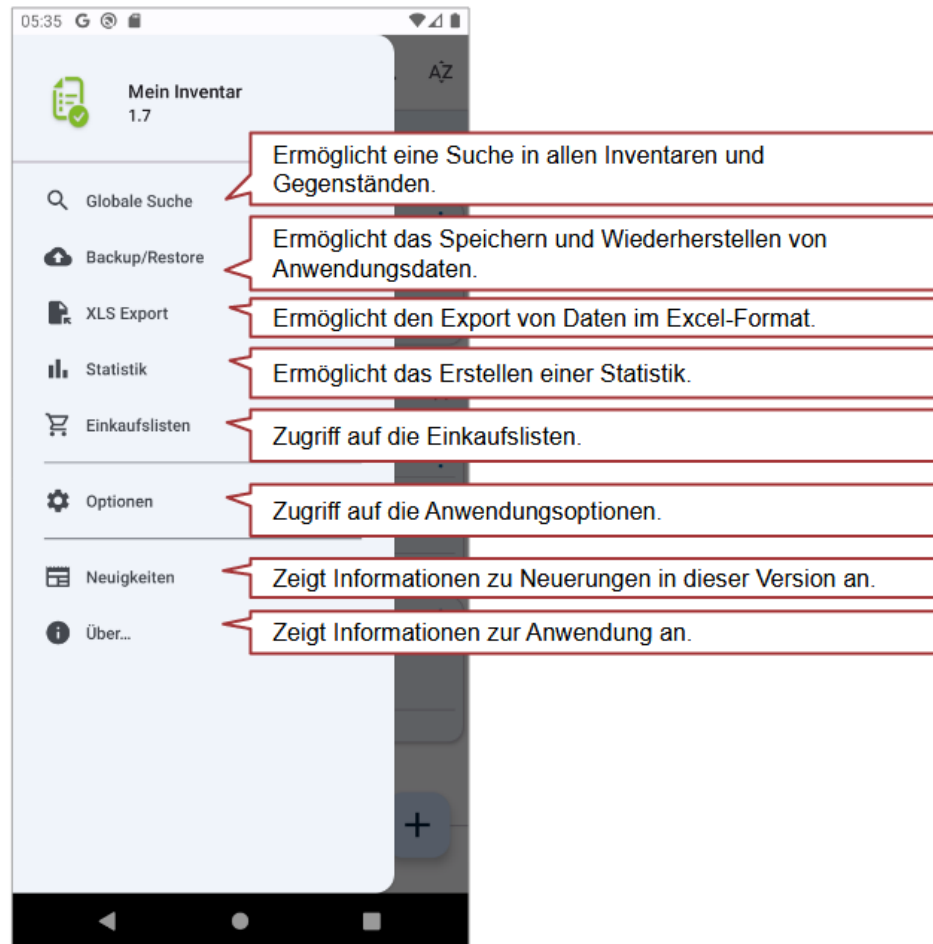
05:35 G

AZ

Mein Inventar
1.7

Globale Suche

Ermöglicht eine Suche in allen Inventaren und Gegenständen.

Backup/Restore

Ermöglicht das Speichern und Wiederherstellen von Anwendungsdaten.

XLS Export

Ermöglicht den Export von Daten im Excel-Format.

Statistik

Ermöglicht das Erstellen einer Statistik.

Einkaufslisten

Zugriff auf die Einkaufslisten.

Optionen

Zugriff auf die Anwendungsoptionen.

Neuigkeiten

Zeigt Informationen zu Neuerungen in dieser Version an.

Über...

Zeigt Informationen zur Anwendung an.

+